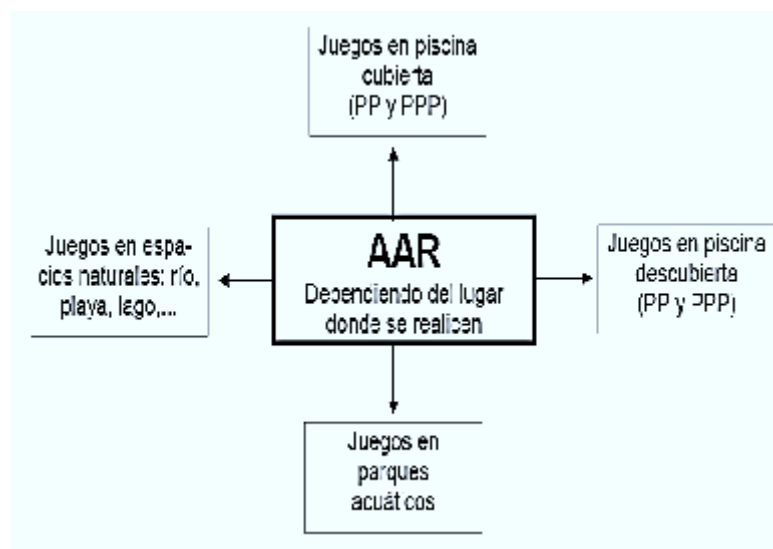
Juegos en piscina cubierta (PP y PPP)

Juegos en espacios naturales: río, playa, lago,...

AAR
Dependiendo del lugar donde se realicen

Juegos en piscina descubierta (PP y PPP)

Juegos en parques acuáticos